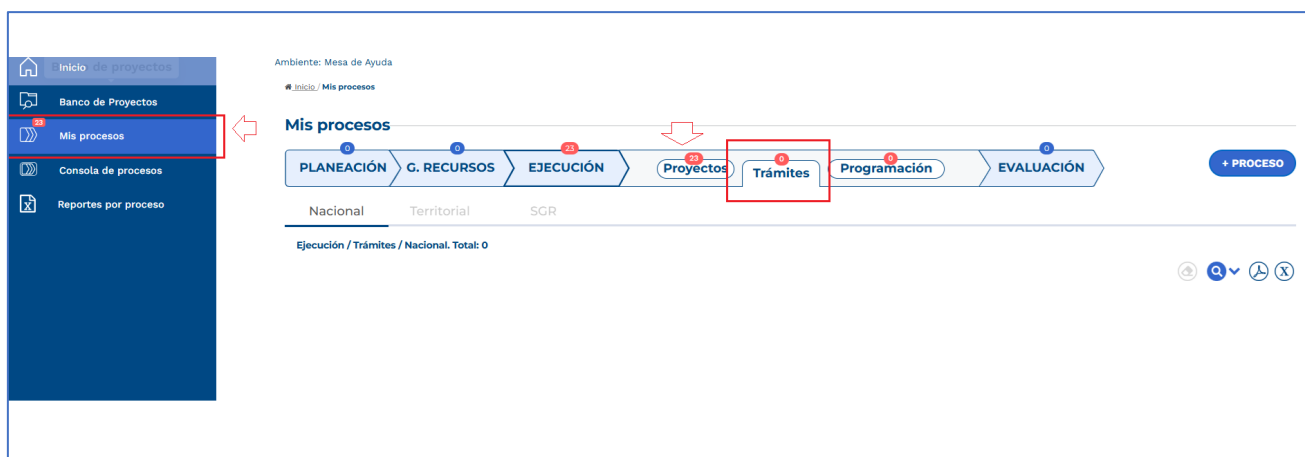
Inicio
Banco de proyectos
Banco de Proyectos
23
Mis procesos
Consola de procesos
Reportes por proceso

Ambiente: Mesa de Ayuda

Inicio / Mis procesos

Mis procesos

0 PLANEACIÓN
0 G. RECURSOS
23 EJECUCIÓN
23 Proyectos
0 Trámites
0 Programación
0 EVALUACIÓN

+ PROCESO

Nacional
Territorial
SGR

Ejecución / Trámites / Nacional. Total: 0